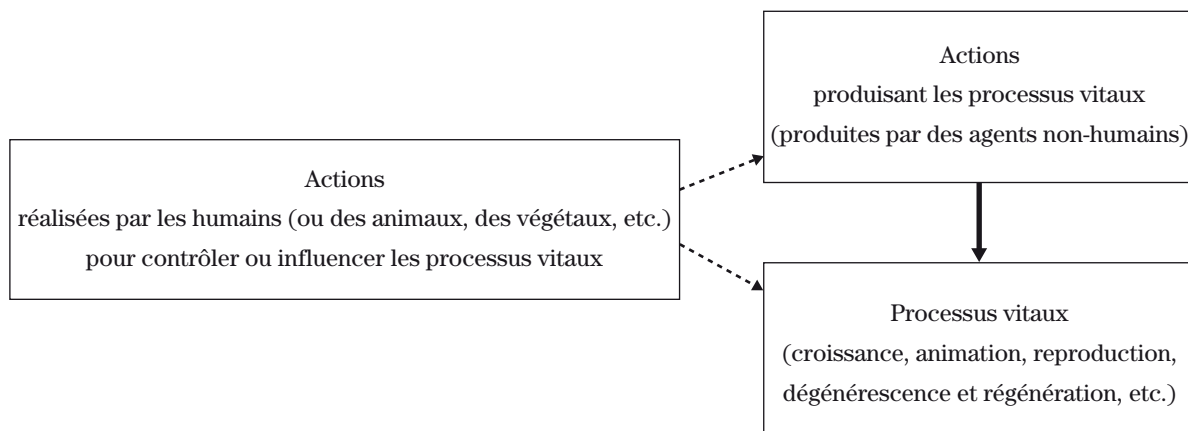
Actions
réalisées par les humains (ou des animaux, des végétaux, etc.)
pour contrôler ou influencer les processus vitaux

Actions
produisant les processus vitaux
(produites par des agents non-humains)

Processus vitaux
(croissance, animation, reproduction,
dégénérescence et régénération, etc.)